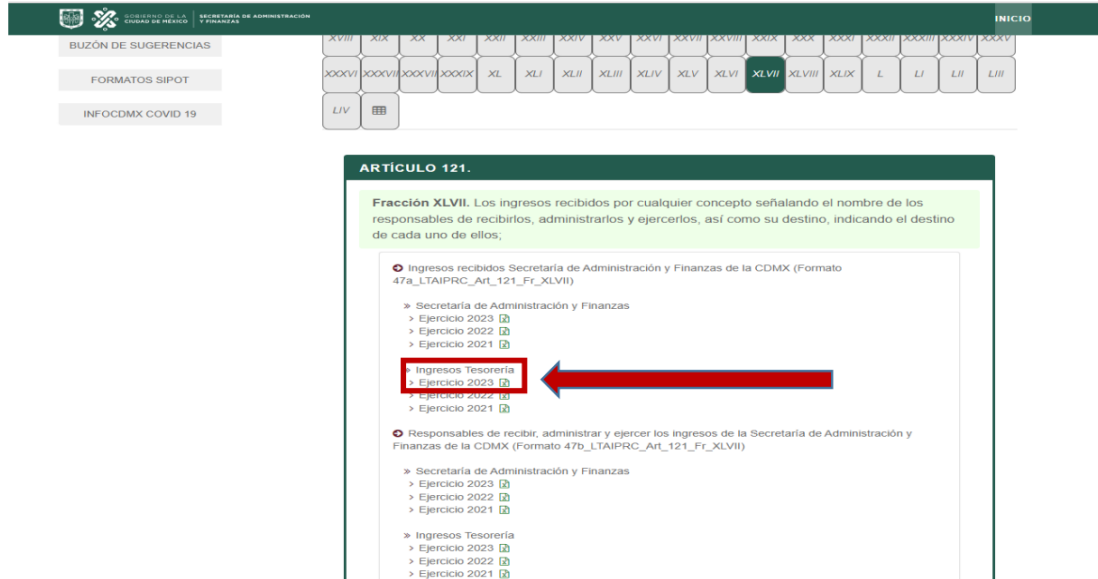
GOBIERNO DE LA CIUDAD DE MÉXICO | SECRETARÍA DE ADMINISTRACIÓN Y FINANZAS

INICIO

BUZÓN DE SUGERENCIAS

FORMATOS SIPOT

INFOCDMX COVID 19

XVIII XIX XX XXI XXII XXIII XXIV XXV XXVI XXVII XXVIII XXIX XXX XXXI XXXII XXXIII XXXIV XXXV

XXXVI XXXVII XXXVIII XXXIX XL XLI XLII XLIII XLIV XLV XLVI XLVII XLVIII XLIX L LI LII LIII

LIV

ARTÍCULO 121.

Fracción XLVII. Los ingresos recibidos por cualquier concepto señalando el nombre de los responsables de recibirlos, administrarlos y ejercerlos, así como su destino, indicando el destino de cada uno de ellos;

Ingresos recibidos Secretaría de Administración y Finanzas de la CDMX (Formato 47a_LTAIPRC_Art_121_Fr_XLVII)

» Secretaría de Administración y Finanzas
> Ejercicio 2023
> Ejercicio 2022
> Ejercicio 2021

» Ingresos Tesorería
> Ejercicio 2023
> Ejercicio 2022
> Ejercicio 2021

Responsables de recibir, administrar y ejercer los ingresos de la Secretaría de Administración y Finanzas de la CDMX (Formato 47b_LTAIPRC_Art_121_Fr_XLVII)

» Secretaría de Administración y Finanzas
> Ejercicio 2023
> Ejercicio 2022
> Ejercicio 2021

» Ingresos Tesorería
> Ejercicio 2023
> Ejercicio 2022
> Ejercicio 2021